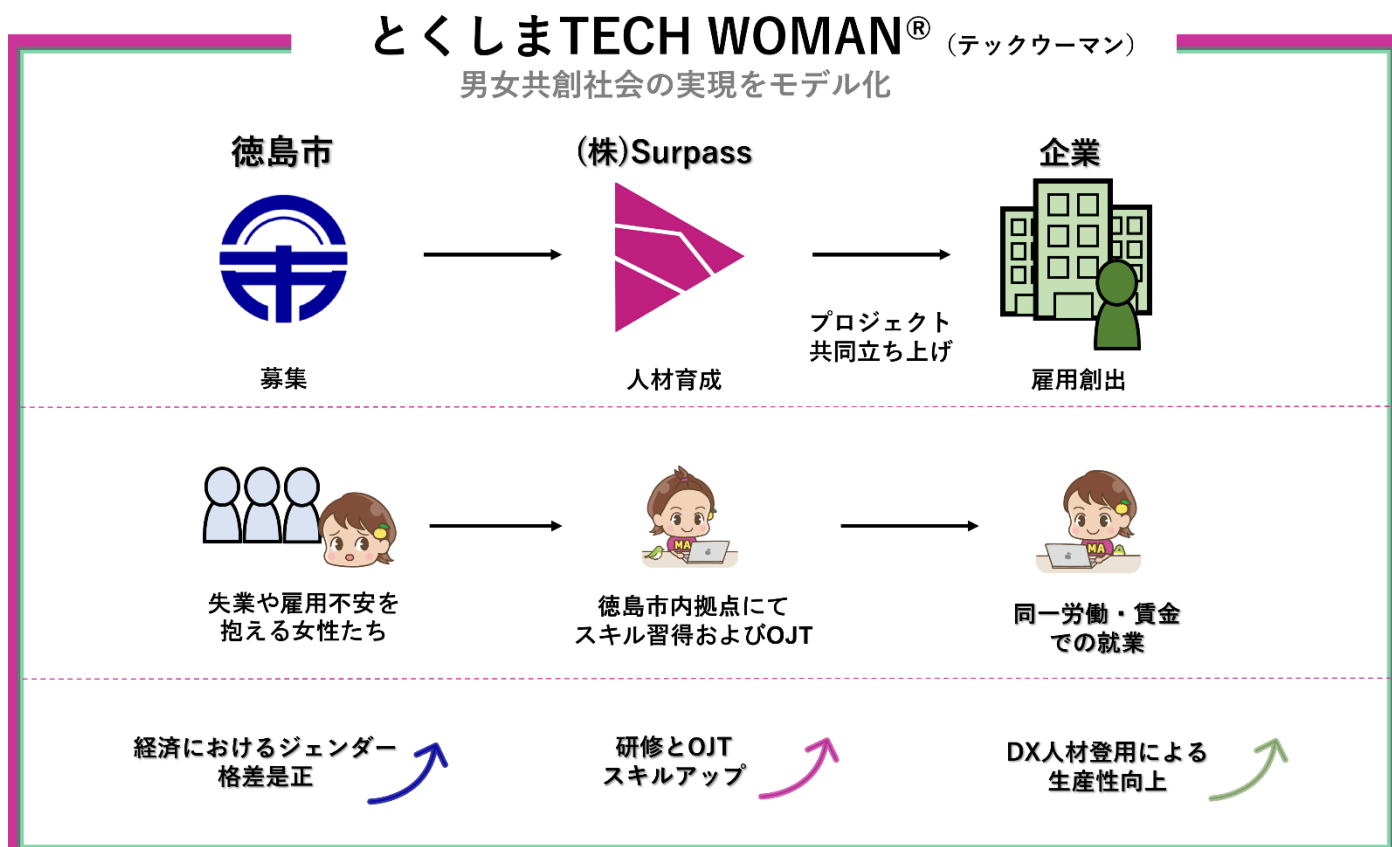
とくしまTECH WOMAN®（テックウーマン）
男女共創社会の実現をモデル化

徳島市

募集

(株)Surpass

人材育成

プロジェクト
共同立ち上げ

企業

雇用創出

失業や雇用不安を
抱える女性たち

MA

徳島市内拠点にて
スキル習得およびOJT

MA

同一労働・賃金
での就業

経済におけるジェンダー
格差是正

研修とOJT
スキルアップ

DX人材登用による
生産性向上